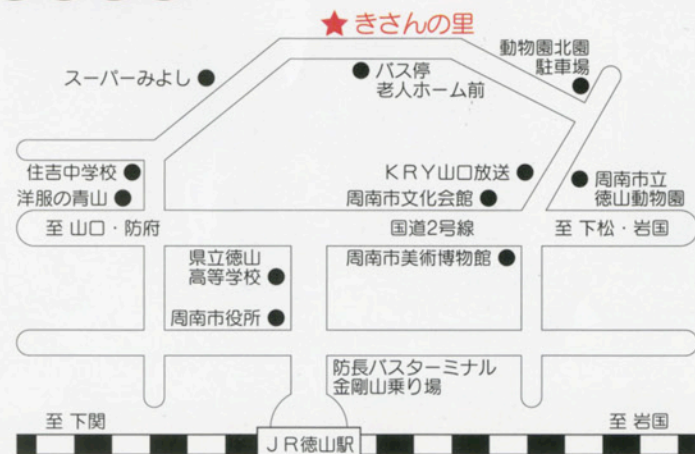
★きさんの里

動物園北園
駐車場

スーパーみよし

バス停
老人ホーム前

住吉中学校

洋服の青山

KRY山口放送

周南市文化会館

周南市立
徳山動物園

至 山口・防府

国道2号線

至 下松・岩国

県立徳山
高等学校

周南市役所

周南市美術博物館

防長バスターミナル
金剛山乗り場

至 下関

至 岩国

JR徳山駅